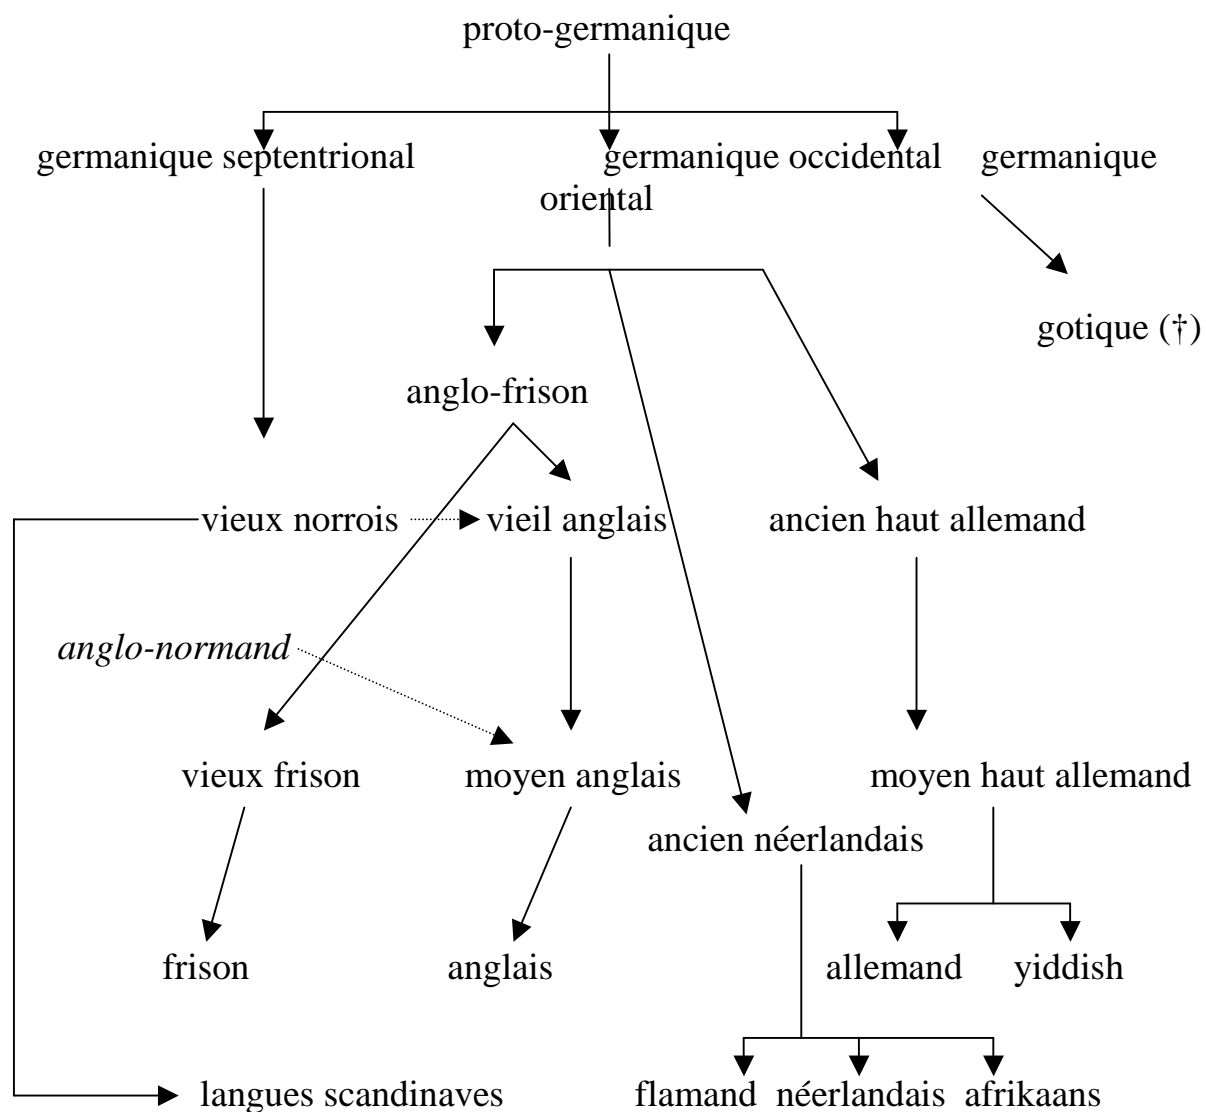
proto-germanique

germanique septentrional germanique occidental germanique oriental

gotique (†)

anglo-frison

vieux norrois vieil anglais ancien haut allemand

*anglo-normand*

vieux frison moyen anglais moyen haut allemand

ancien néerlandais

frison anglais allemand yiddish

langues scandinaves flamand néerlandais afrikaans